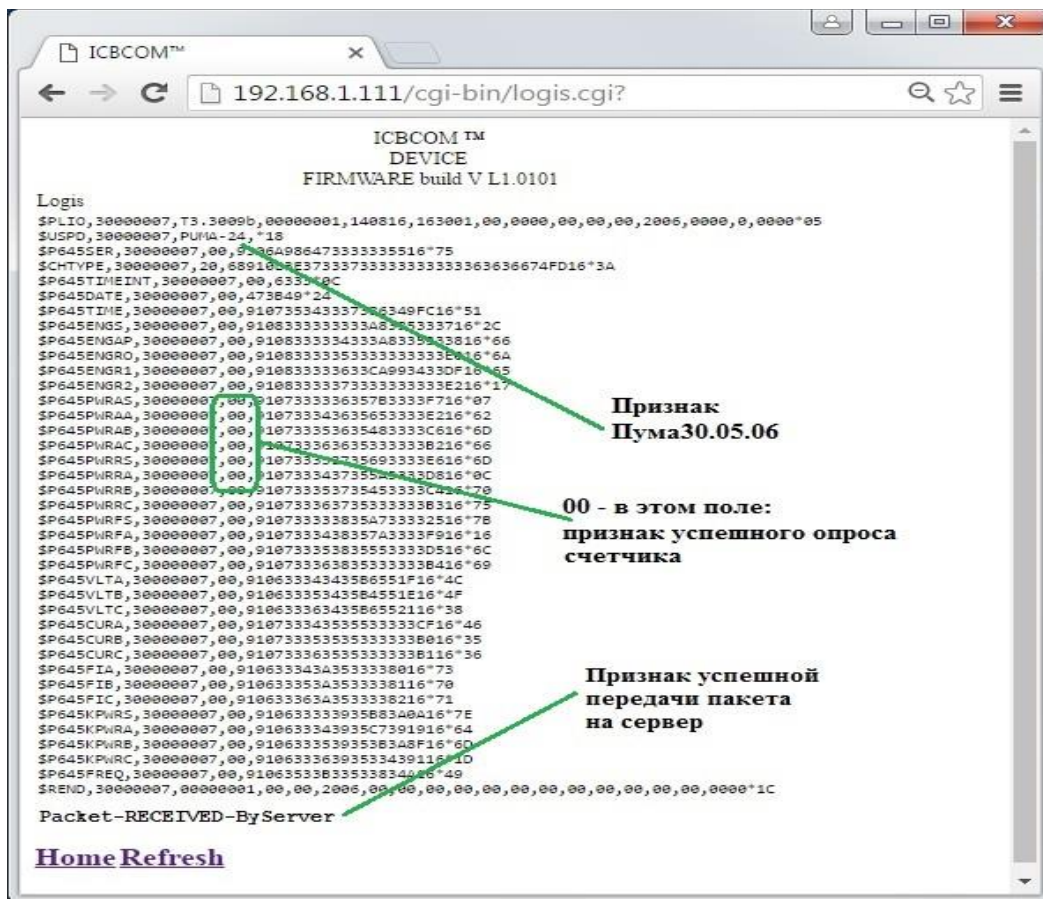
ICBCOM™

192.168.1.111/cgi-bin/logis.cgi?

ICBCOM ™
DEVICE
FIRMWARE build V L1.0101

Logis

$PLIO,30000007,T3.3009b,00000001,140816,163001,00,0000,00,00,00,2006,0000,0,0000*05
$USPD,30000007,PUMA-24,*18
$P645SER,30000007,00,9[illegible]06A986473333335516*75
$CHTYPE,30000007,20,6891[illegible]E373337333333333363636674FD16*3A
$P645TIMEINT,30000007,00,633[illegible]0C
$P645DATE,30000007,00,473B49*24
$P645TIME,30000007,00,91073534333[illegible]6349FC16*51
$P645ENGS,30000007,00,910833333333A8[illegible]333716*2C
$P645ENGAP,30000007,00,910833333433A83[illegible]3816*66
$P645ENGRO,30000007,00,91083333533333333333E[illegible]16*6A
$P645ENGR1,30000007,00,910833333633CA993433DF16*65
$P645ENGR2,30000007,00,91083333373333333333E216*17
$P645PWRAS,3000000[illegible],00,9107333336357B3333F716*07
$P645PWRAA,3000000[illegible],00,9107333436356533333E216*62
$P645PWRAB,3000000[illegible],00,9107333536354833333C616*6D
$P645PWRAC,3000000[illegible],00,91073336363533333B216*66
$P645PWRRS,3000000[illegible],00,91073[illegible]35693333E616*6D
$P645PWRRA,3000000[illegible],00,91073334373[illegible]33D816*0C
$P645PWRRB,3000000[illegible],00,9107333537354533333C4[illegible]*70
$P645PWRRC,30000007,00,910733363735333333B316*75
$P645PWRFS,30000007,00,910733333835A733332516*7B
$P645PWRFA,30000007,00,910733343835 7A3333F916*16
$P645PWRFB,30000007,00,91073335383555333D516*6C
$P645PWRFC,30000007,00,910733363835333333B416*69
$P645VLTA,30000007,00,910633343435B6551F16*4C
$P645VLTB,30000007,00,910633353435B4551E16*4F
$P645VLTC,30000007,00,910633363435B6552116*38
$P645CURA,30000007,00,91073334353533333CF16*46
$P645CURB,30000007,00,910733353535333333B016*35
$P645CURC,30000007,00,910733363535333333B116*36
$P645FIA,30000007,00,910633343A3533338016*73
$P645FIB,30000007,00,910633353A3533338116*70
$P645FIC,30000007,00,910633363A3533338216*71
$P645KPWRS,30000007,00,910633333935B83A0A16*7E
$P645KPWRA,30000007,00,910633343935C7391916*64
$P645KPWRB,30000007,00,910633353935 3B3A8F16*6D
$P645KPWRC,30000007,00,91063336393533439116*1D
$P645FREQ,30000007,00,91063533B3353383443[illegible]*49
$REND,30000007,00000001,00,00,2006,00,00,00,00,00,00,00,00,00,00,00,00,0000*1C

Packet-RECEIVED-ByServer

Home Refresh

Признак Пума30.05.06

00 - в этом поле: признак успешного опроса счетчика

Признак успешной передачи пакета на сервер